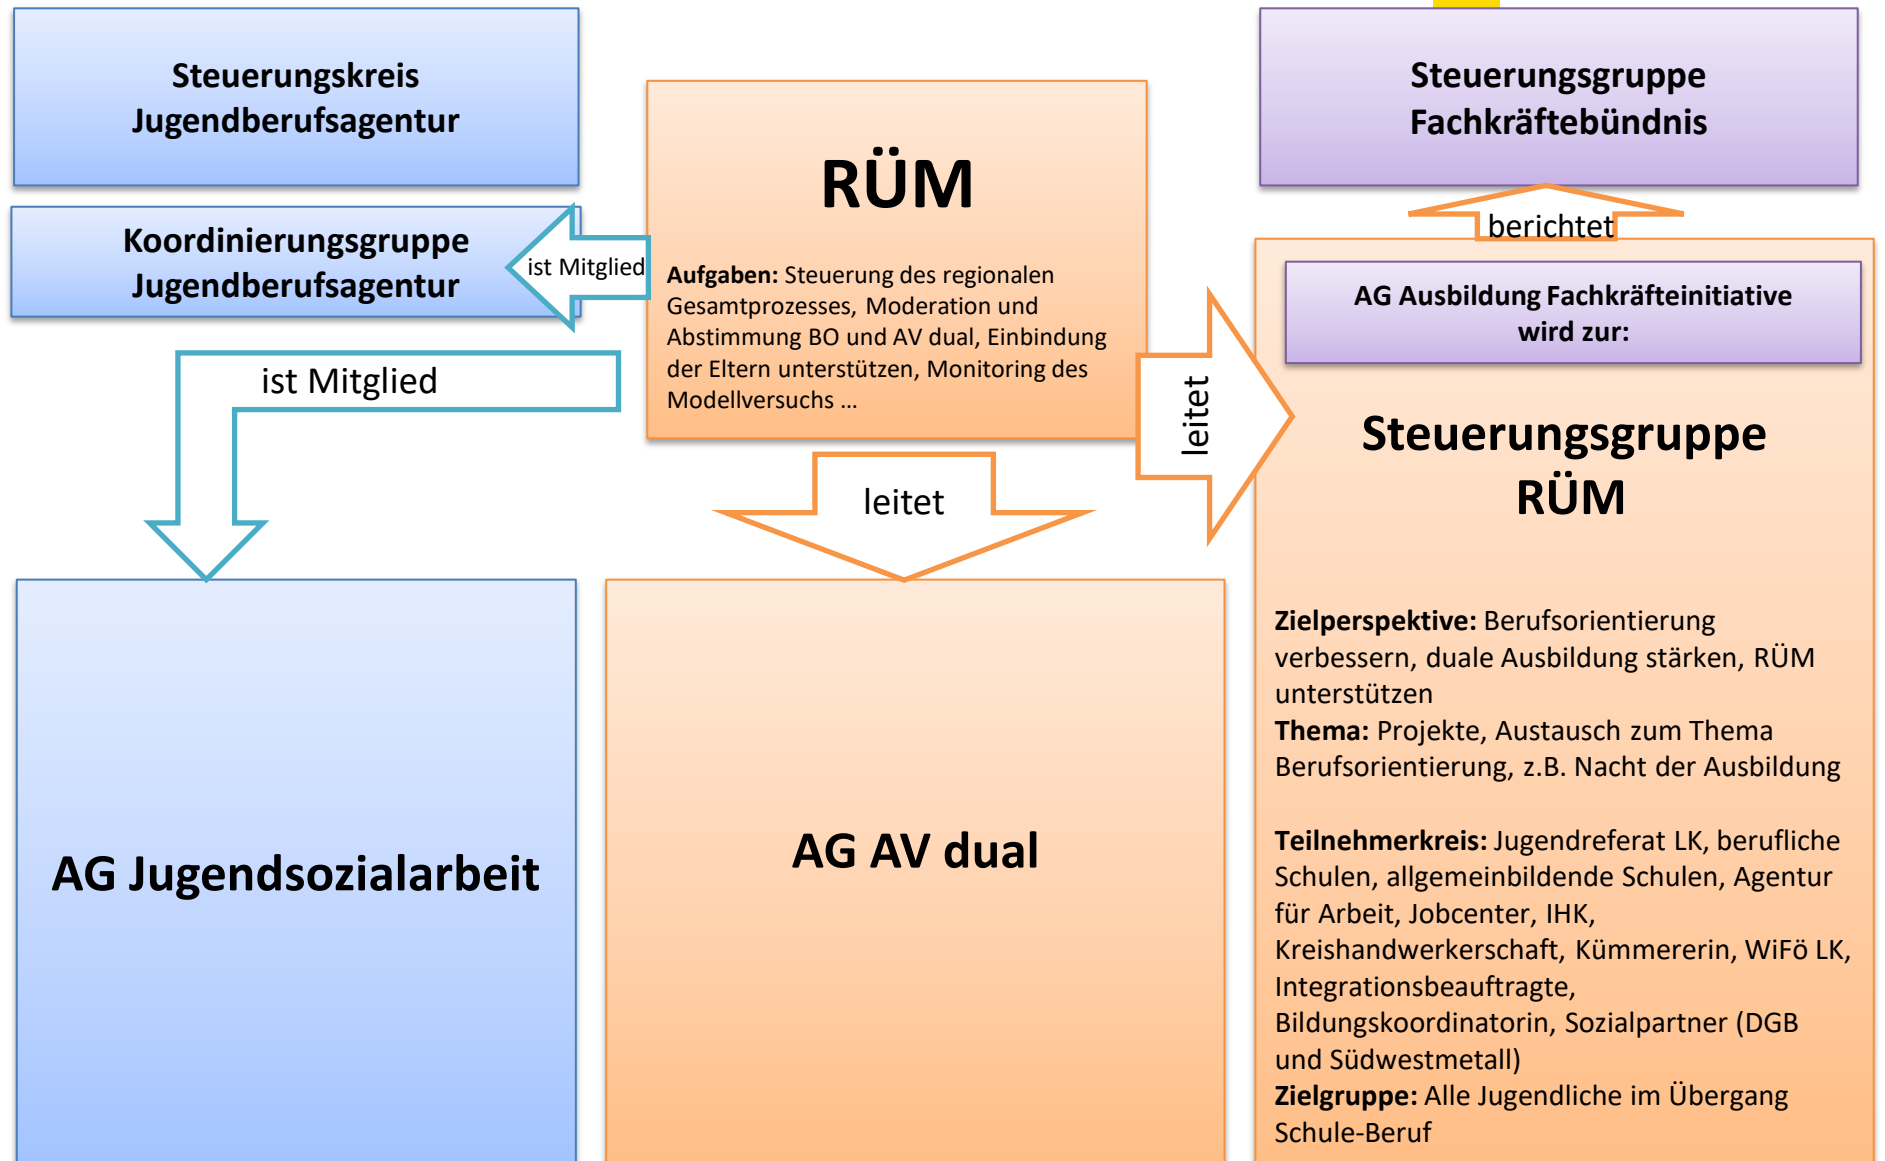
Steuerungskreis Jugendberufsagentur

Koordinierungsgruppe Jugendberufsagentur

ist Mitglied

ist Mitglied

RÜM

**Aufgaben:** Steuerung des regionalen Gesamtprozesses, Moderation und Abstimmung BO und AV dual, Einbindung der Eltern unterstützen, Monitoring des Modellversuchs …

leitet

leitet

Steuerungsgruppe Fachkräftebündnis

berichtet

AG Ausbildung Fachkräfteinitiative wird zur:

Steuerungsgruppe RÜM

**Zielperspektive:** Berufsorientierung verbessern, duale Ausbildung stärken, RÜM unterstützen
**Thema:** Projekte, Austausch zum Thema Berufsorientierung, z.B. Nacht der Ausbildung

**Teilnehmerkreis:** Jugendreferat LK, berufliche Schulen, allgemeinbildende Schulen, Agentur für Arbeit, Jobcenter, IHK, Kreishandwerkerschaft, Kümmererin, WiFö LK, Integrationsbeauftragte, Bildungskoordinatorin, Sozialpartner (DGB und Südwestmetall)
**Zielgruppe:** Alle Jugendliche im Übergang Schule-Beruf

AG Jugendsozialarbeit

AG AV dual